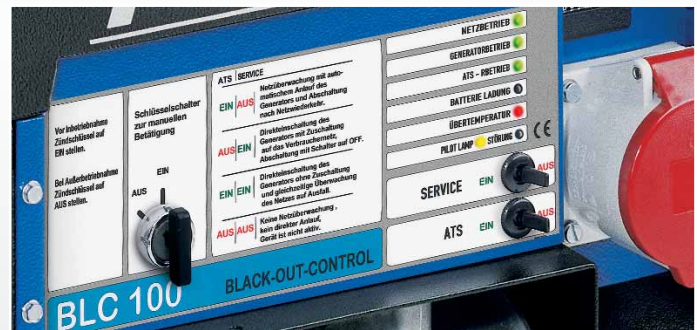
Vor Inbetriebnahme Zündschlüssel auf EIN stellen.

Bei Außerbetriebnahme Zündschlüssel auf AUS stellen.

Schlüsselschalter zur manuellen Betätigung

EIN

AUS

| ATS | SERVICE | |
|---|---|---|
| EIN | AUS | Netzüberwachung mit automatischem Anlauf des Generators und Abschaltung nach Netzwiederkehr. |
| AUS | EIN | Direkteinschaltung des Generators mit Zuschaltung auf das Verbrauchernetz. Abschaltung mit Schalter auf OFF. |
| EIN | EIN | Direkteinschaltung des Generators ohne Zuschaltung und gleichzeitige Überwachung des Netzes auf Ausfall. |
| AUS | AUS | Keine Netzüberwachung, kein direkter Anlauf. Gerät ist nicht aktiv. |

BLACK-OUT-CONTROL

BLC 100

NETZBETRIEB

GENERATORBETRIEB

ATS - RBETRIEB

BATTERIE LADUNG

ÜBERTEMPERATUR

PILOT LAMP STÖRUNG

CE

SERVICE EIN AUS

ATS EIN AUS